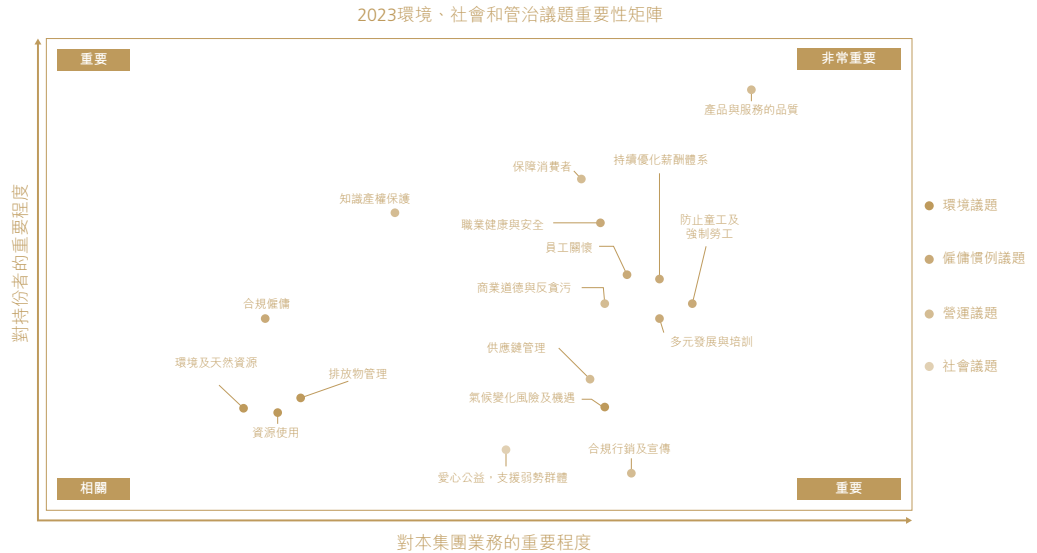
2023環境、社會和管治議題重要性矩陣

重要

非常重要

產品與服務的品質

保障消費者

持續優化薪酬體系

知識產權保護

職業健康與安全

防止童工及強制勞工

員工關懷

商業道德與反貪污

合規僱傭

多元發展與培訓

供應鏈管理

環境及天然資源

排放物管理

氣候變化風險及機遇

資源使用

合規行銷及宣傳

愛心公益，支援弱勢群體

相關

重要

對持份者的重要程度

對本集團業務的重要程度

環境議題

僱傭慣例議題

營運議題

社會議題